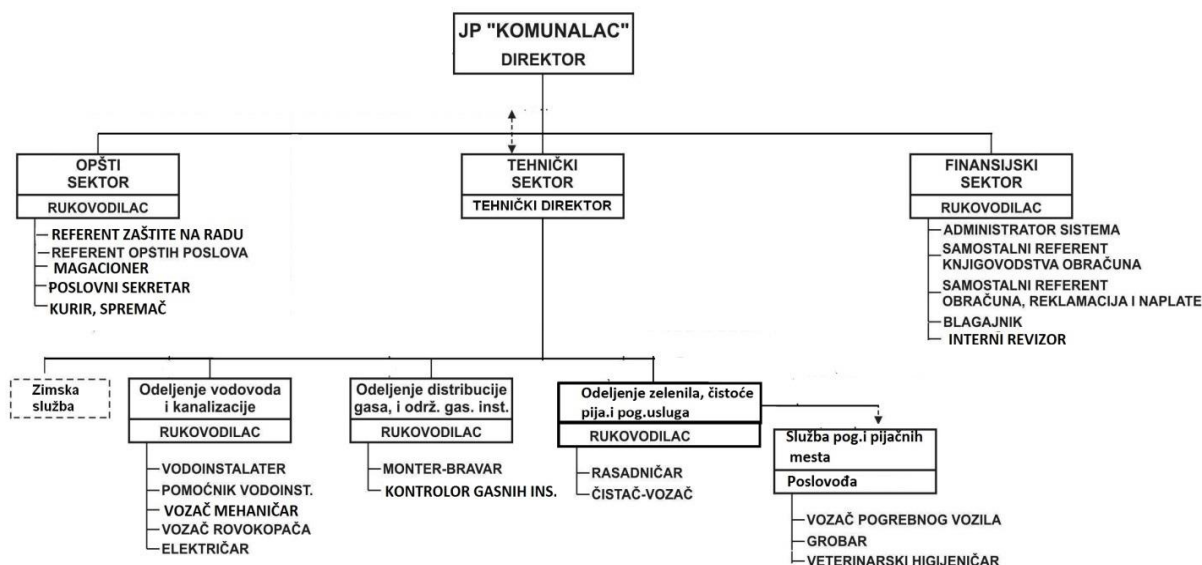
JP "KOMUNALAC"
DIREKTOR

OPŠTI SEKTOR
RUKOVODILAC
REFERENT ZAŠTITE NA RADU
REFERENT OPSTIH POSLOVA
MAGACIONER
POSLOVNI SEKRETAR
KURIR, SPREMAČ

TEHNIČKI SEKTOR
TEHNIČKI DIREKTOR

FINANSIJSKI SEKTOR
RUKOVODILAC
ADMINISTRATOR SISTEMA
SAMOSTALNI REFERENT KNJIGOVODSTVA OBRAČUNA
SAMOSTALNI REFERENT OBRAČUNA, REKLAMACIJA I NAPLATE
BLAGAJNIK
INTERNI REVIZOR

Zimska služba

Odeljenje vodovoda i kanalizacije
RUKOVODILAC
VODOINSTALATER
POMOĆNIK VODOINST.
VOZAČ MEHANIČAR
VOZAČ ROVOKOPAČA
ELEKTRIČAR

Odeljenje distribucije gasa, i održ. gas. inst.
RUKOVODILAC
MONTER-BRAVAR
KONTROLOR GASNIH INS.

Odeljenje zelenila, čistoće pija.i pog.usluga
RUKOVODILAC
RASADNIČAR
ČISTAČ-VOZAČ

Služba pog.i pijačnih mesta
Poslovođa
VOZAČ POGREBNOG VOZILA
GROBAR
VETERINARSKI HIGIJENIČAR